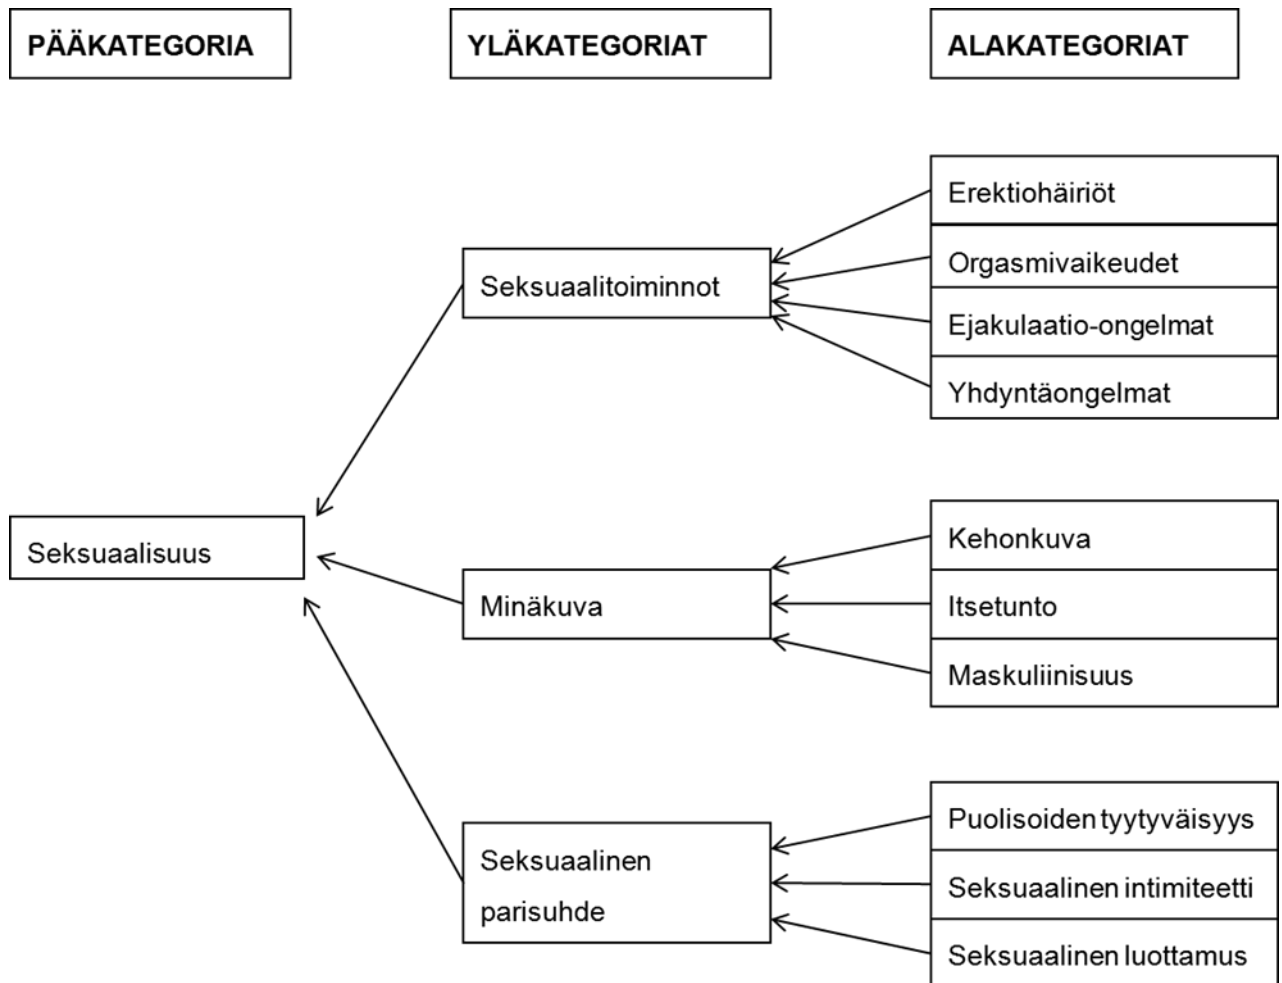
PÄÄKATEGORIA

YLÄKATEGORIAT

ALAKATEGORIAT

Erektiohäiriöt

Orgasmivaikeudet

Ejakulaatio-ongelmat

Yhdyntäongelmat

Seksuaalitoiminnot

Seksuaalisuus

Kehonkuva

Itsetunto

Maskuliinisuus

Minäkuva

Puolisoiden tyytyväisyys

Seksuaalinen intimiteetti

Seksuaalinen luottamus

Seksuaalinen parisuhde